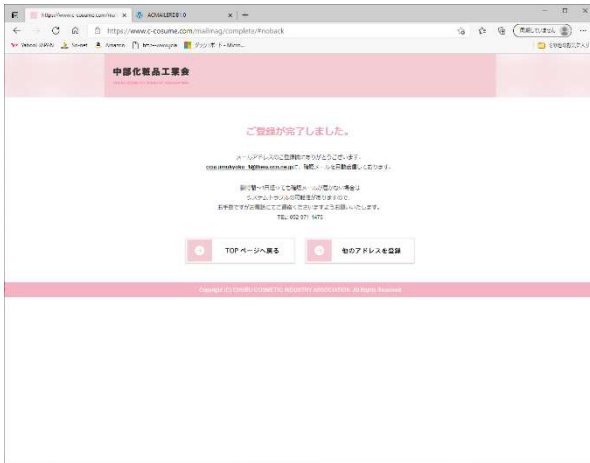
https://www.c-cosume.com/mai × ACMAILER2.0 × +

https://www.c-cosume.com/mailmag/complete/#noback

Yahoo! JAPAN So-net Amazon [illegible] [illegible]

中部化粧品工業会

CHUBU COSMETIC INDUSTRY ASSOCIATION

ご登録が完了しました。

メールアドレスのご登録ありがとうございます。
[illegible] に、確認メールを自動送信しております。

数分経っても確認メールが届かない場合は
システムトラブルの可能性がありますので、
お手数ですがお電話にてご連絡くださいますようお願いいたします。
TEL: 052-971-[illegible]

TOPページへ戻る

他のアドレスを登録

Copyright (C) CHUBU COSMETIC INDUSTRY ASSOCIATION. All Rights Reserved.